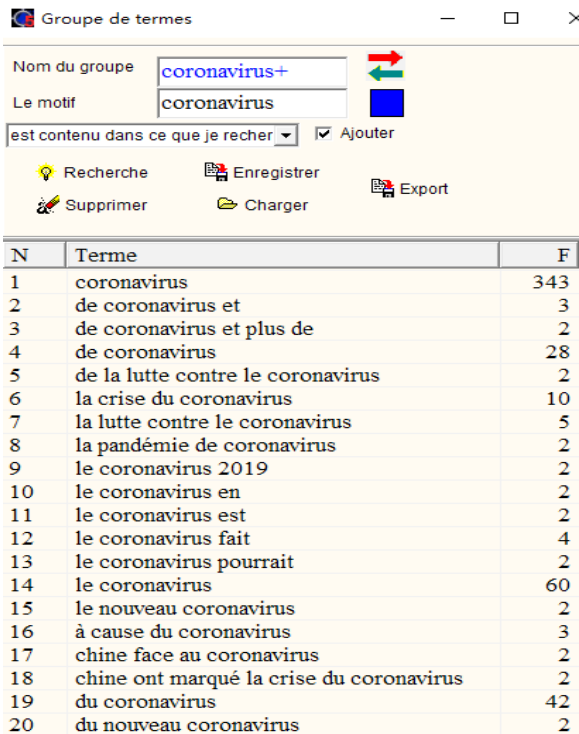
Groupe de termes

Nom du groupe coronavirus+

Le motif coronavirus

est contenu dans ce que je recher

Ajouter

Recherche

Enregistrer

Export

Supprimer

Charger

| N | Terme | F |
|---|---|---|
| 1 | coronavirus | 343 |
| 2 | de coronavirus et | 3 |
| 3 | de coronavirus et plus de | 2 |
| 4 | de coronavirus | 28 |
| 5 | de la lutte contre le coronavirus | 2 |
| 6 | la crise du coronavirus | 10 |
| 7 | la lutte contre le coronavirus | 5 |
| 8 | la pandémie de coronavirus | 2 |
| 9 | le coronavirus 2019 | 2 |
| 10 | le coronavirus en | 2 |
| 11 | le coronavirus est | 2 |
| 12 | le coronavirus fait | 4 |
| 13 | le coronavirus pourrait | 2 |
| 14 | le coronavirus | 60 |
| 15 | le nouveau coronavirus | 2 |
| 16 | à cause du coronavirus | 3 |
| 17 | chine face au coronavirus | 2 |
| 18 | chine ont marqué la crise du coronavirus | 2 |
| 19 | du coronavirus | 42 |
| 20 | du nouveau coronavirus | 2 |